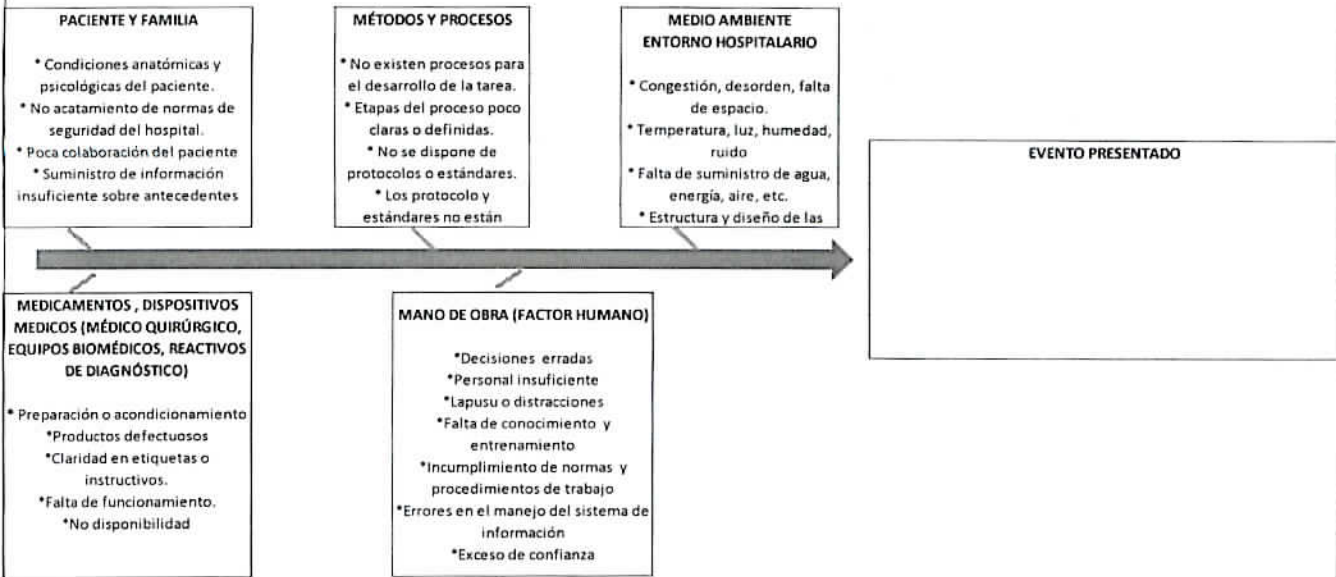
PACIENTE Y FAMILIA

* Condiciones anatómicas y psicológicas del paciente.
* No acatamiento de normas de seguridad del hospital.
* Poca colaboración del paciente
* Suministro de información insuficiente sobre antecedentes

MÉTODOS Y PROCESOS

* No existen procesos para el desarrollo de la tarea.
* Etapas del proceso poco claras o definidas.
* No se dispone de protocolos o estándares.
* Los protocolo y estándares no están

MEDIO AMBIENTE ENTORNO HOSPITALARIO

* Congestión, desorden, falta de espacio.
* Temperatura, luz, humedad, ruido
* Falta de suministro de agua, energía, aire, etc.
* Estructura y diseño de las

EVENTO PRESENTADO

MEDICAMENTOS , DISPOSITIVOS MEDICOS (MÉDICO QUIRÚRGICO, EQUIPOS BIOMÉDICOS, REACTIVOS DE DIAGNÓSTICO)

* Preparación o acondicionamiento
*Productos defectuosos
*Claridad en etiquetas o instructivos.
*Falta de funcionamiento.
*No disponibilidad

MANO DE OBRA (FACTOR HUMANO)

*Decisiones erradas
*Personal insuficiente
*Lapusu o distracciones
*Falta de conocimiento y entrenamiento
*Incumplimiento de normas y procedimientos de trabajo
*Errores en el manejo del sistema de información
*Exceso de confianza